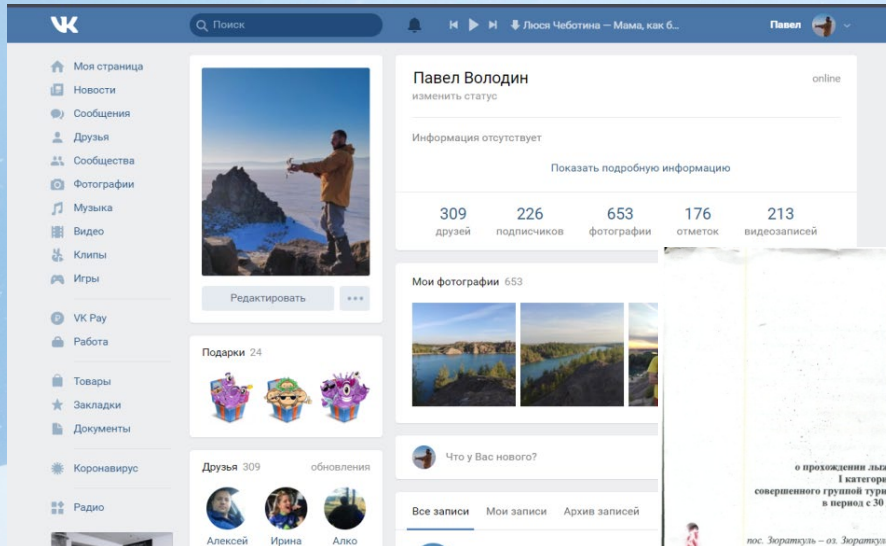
Поиск

Люся Чеботина — Мама, как б...

Павел

Моя страница
Новости
Сообщения
Друзья
Сообщества
Фотографии
Музыка
Видео
Клипы
Игры

VK Pay
Работа

Товары
Закладки
Документы

Коронавирус

Радио

Редактировать

Подарки 24

Друзья 309 обновления

Алексей
Ирина
Алко

Павел Володин
online
изменить статус

Информация отсутствует

Показать подробную информацию

| 309 | 226 | 653 | 176 | 213 |
|---|---|---|---|---|
| друзей | подписчиков | фотографии | отметок | видеозаписей |

Мои фотографии 653

Что у Вас нового?

Все записи Мои записи Архив записей

о прохождении лы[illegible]
I категор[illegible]
совершенного групой тури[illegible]
в период с 30 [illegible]

пос. Зюраткуль – оз. Зюраткул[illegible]